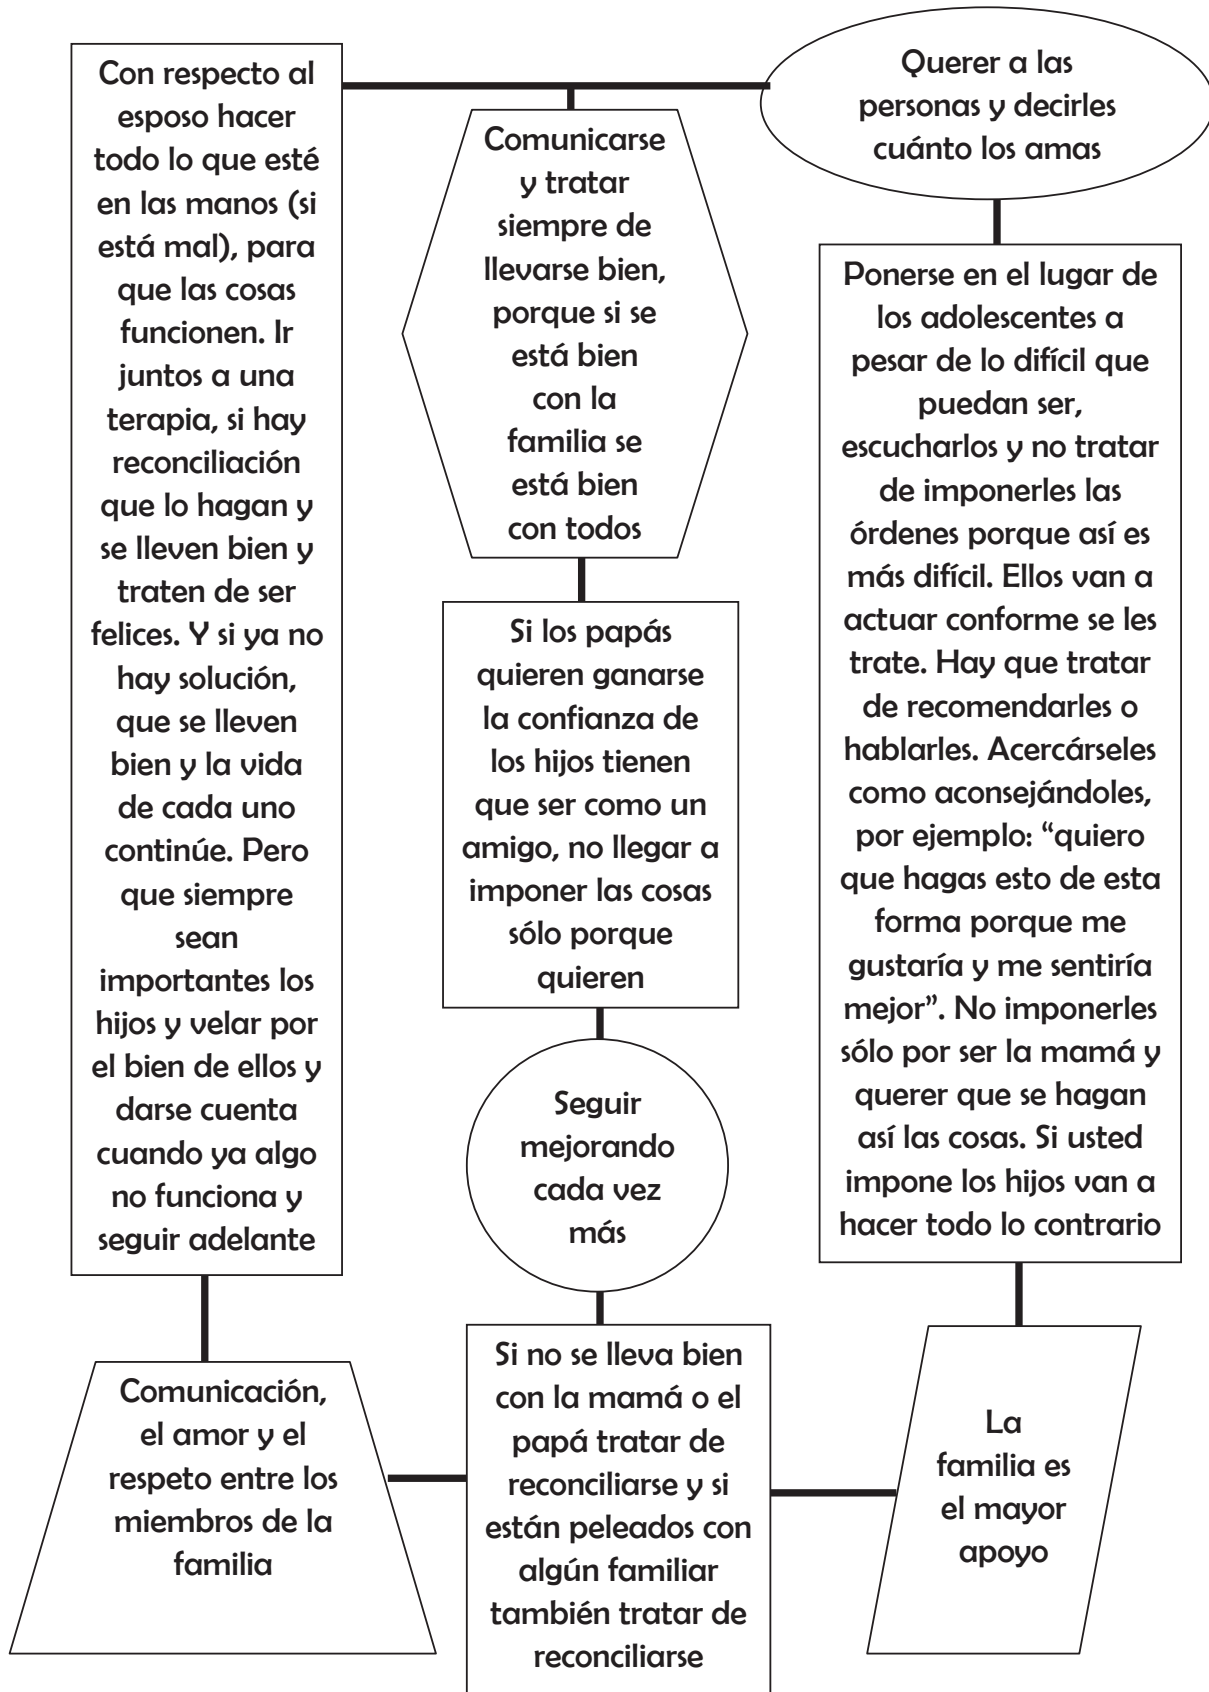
Con respecto al esposo hacer todo lo que esté en las manos (si está mal), para que las cosas funcionen. Ir juntos a una terapia, si hay reconciliación que lo hagan y se lleven bien y traten de ser felices. Y si ya no hay solución, que se lleven bien y la vida de cada uno continúe. Pero que siempre sean importantes los hijos y velar por el bien de ellos y darse cuenta cuando ya algo no funciona y seguir adelante

Comunicarse y tratar siempre de llevarse bien, porque si se está bien con la familia se está bien con todos

Querer a las personas y decirles cuánto los amas

Ponerse en el lugar de los adolescentes a pesar de lo difícil que puedan ser, escucharlos y no tratar de imponerles las órdenes porque así es más difícil. Ellos van a actuar conforme se les trate. Hay que tratar de recomendarles o hablarles. Acercárseles como aconsejándoles, por ejemplo: "quiero que hagas esto de esta forma porque me gustaría y me sentiría mejor". No imponerles sólo por ser la mamá y querer que se hagan así las cosas. Si usted impone los hijos van a hacer todo lo contrario

Si los papás quieren ganarse la confianza de los hijos tienen que ser como un amigo, no llegar a imponer las cosas sólo porque quieren

Seguir mejorando cada vez más

Comunicación, el amor y el respeto entre los miembros de la familia

Si no se lleva bien con la mamá o el papá tratar de reconciliarse y si están peleados con algún familiar también tratar de reconciliarse

La familia es el mayor apoyo